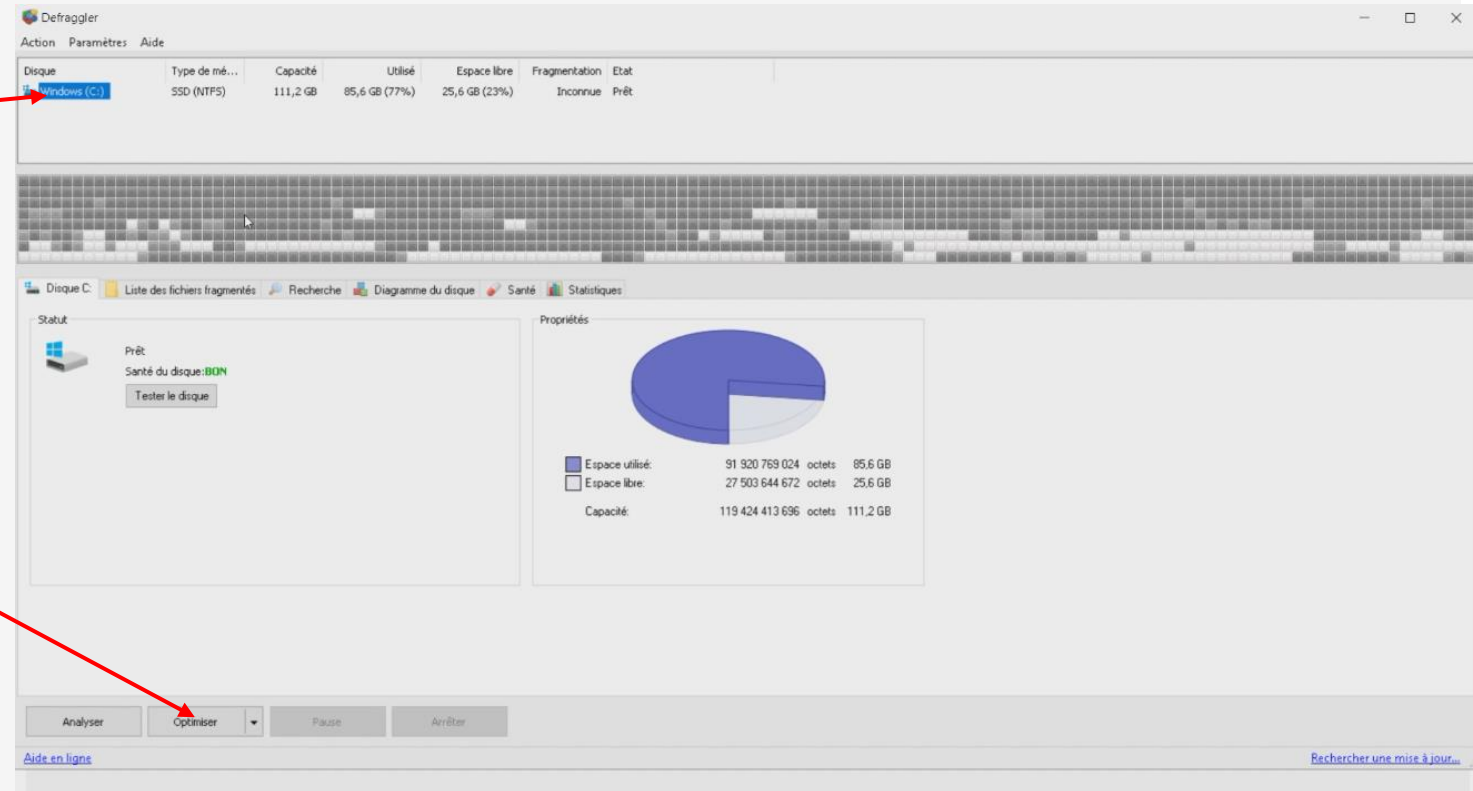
Defraggler

Action Paramètres Aide

| Disque | Type de mé... | Capacité | Utilisé | Espace libre | Fragmentation | Etat |
|---|---|---|---|---|---|---|
| Windows (C:) | SSD (NTFS) | 111,2 GB | 85,6 GB (77%) | 25,6 GB (23%) | Inconnue | Prêt |

Disque C: Liste des fichiers fragmentés Recherche Diagramme du disque Santé Statistiques

Statut

Prêt
Santé du disque: BON
Tester le disque

Propriétés

| | | | |
|---|---|---|---|
| Espace utilisé: | 91 920 769 024 | octets | 85,6 GB |
| Espace libre: | 27 503 644 672 | octets | 25,6 GB |
| Capacité: | 119 424 413 696 | octets | 111,2 GB |

Analyser Optimiser Pause Arrêter

Aide en ligne Rechercher une mise à jour...